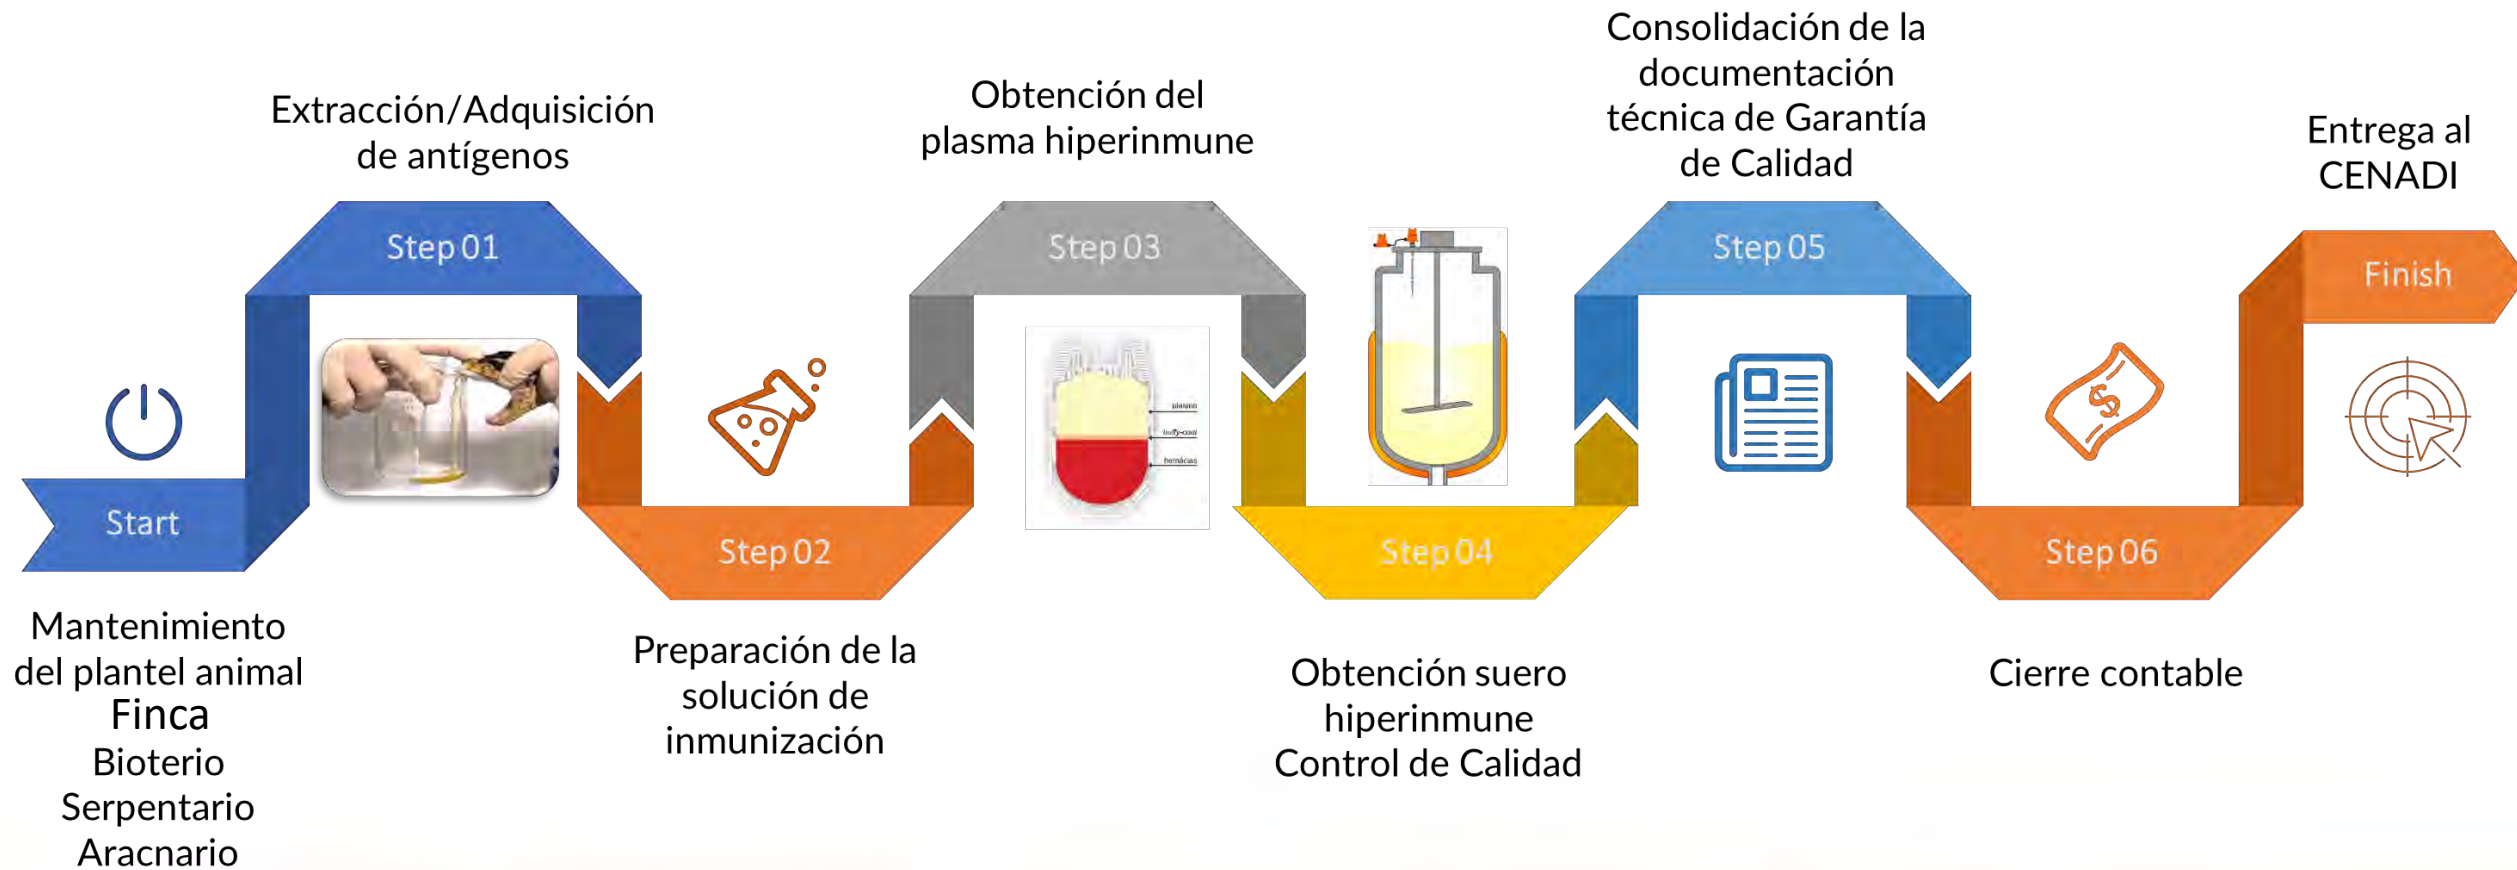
Start

Mantenimiento del plantel animal
Finca
Bioterio
Serpentario
Aracnario

Step 01

Extracción/Adquisición de antígenos

Step 02

Preparación de la solución de inmunización

Step 03

Obtención del plasma hiperinmune

plasma
buffy-coat
hemácias

Step 04

Obtención suero hiperinmune
Control de Calidad

Step 05

Consolidación de la documentación técnica de Garantía de Calidad

Step 06

Cierre contable

Finish

Entrega al CENADI